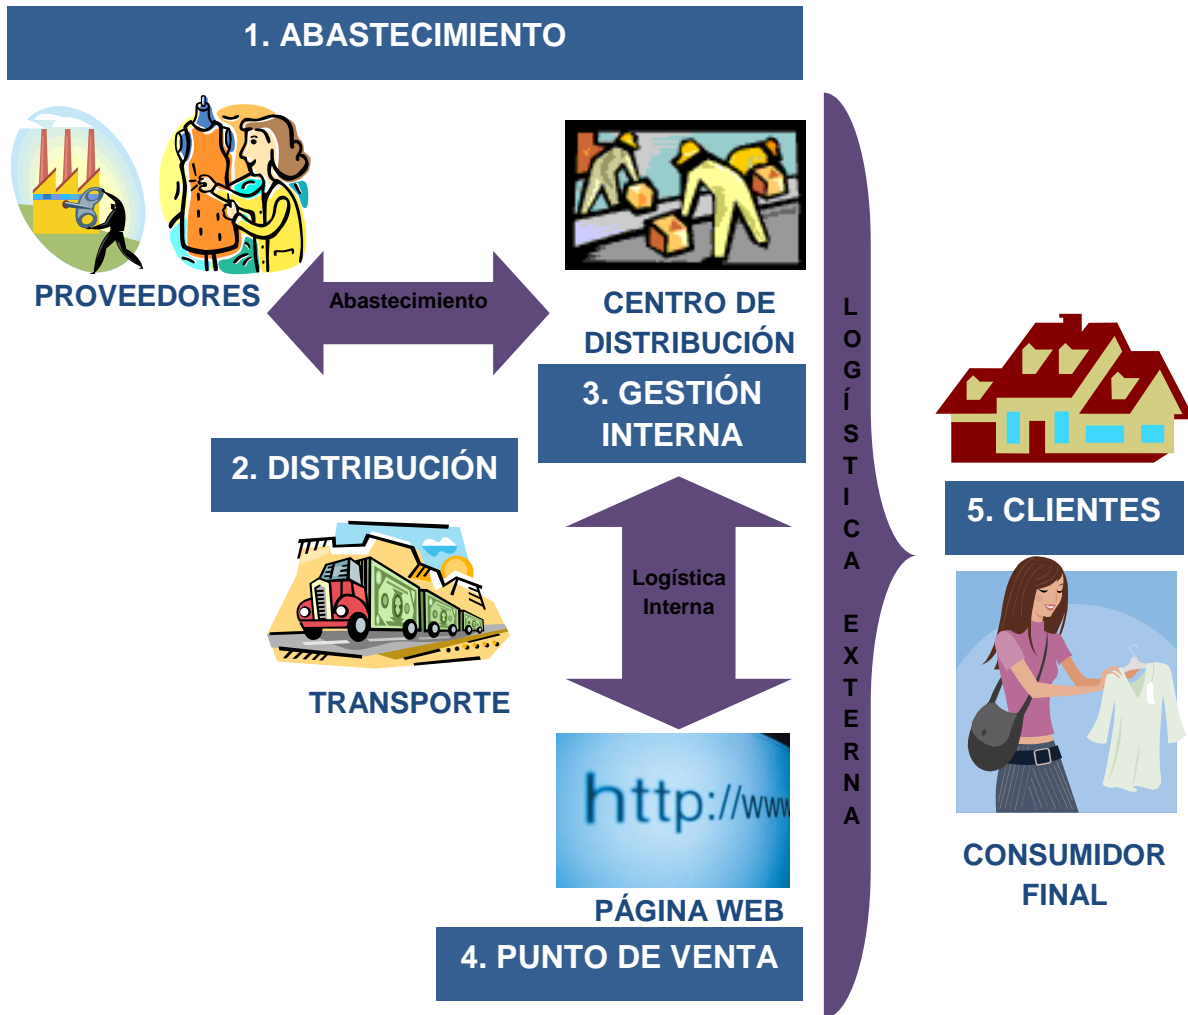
1. ABASTECIMIENTO

PROVEEDORES

Abastecimiento

CENTRO DE DISTRIBUCIÓN

3. GESTIÓN INTERNA

2. DISTRIBUCIÓN

TRANSPORTE

Logística Interna

http://www

PÁGINA WEB

4. PUNTO DE VENTA

LOGÍSTICA EXTERNA

5. CLIENTES

CONSUMIDOR FINAL